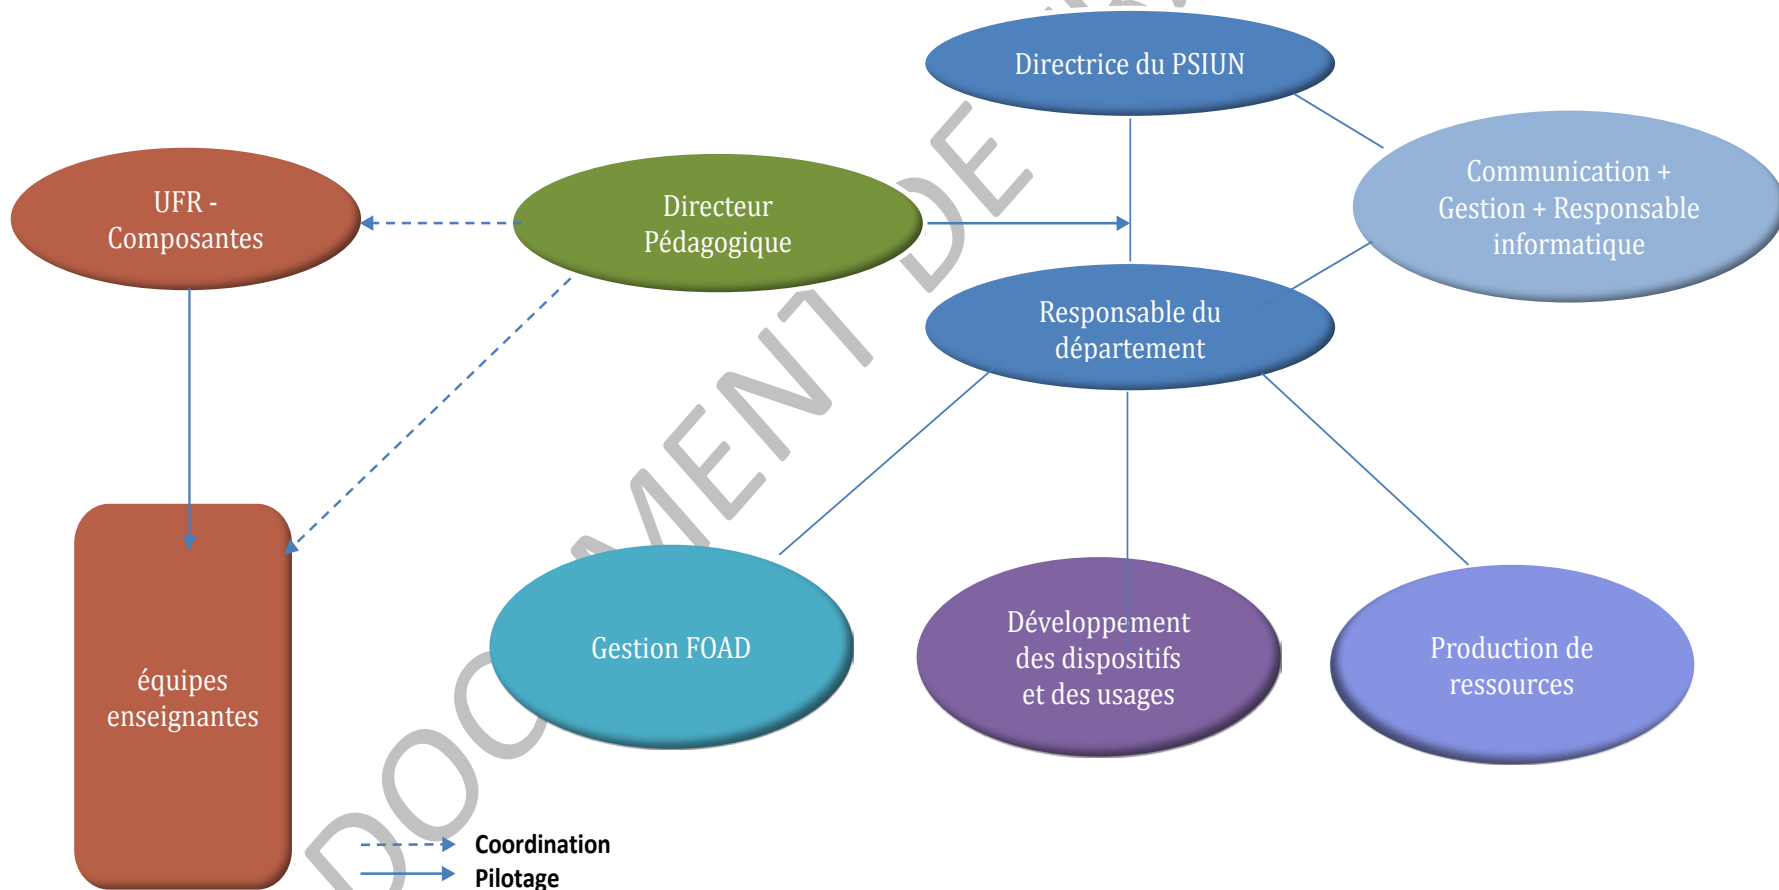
Directrice du PSIUN

UFR - Composantes

Directeur Pédagogique

Communication + Gestion + Responsable informatique

Responsable du département

équipes enseignantes

Gestion FOAD

Développement des dispositifs et des usages

Production de ressources

DOCUMENT DE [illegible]

Coordination

Pilotage